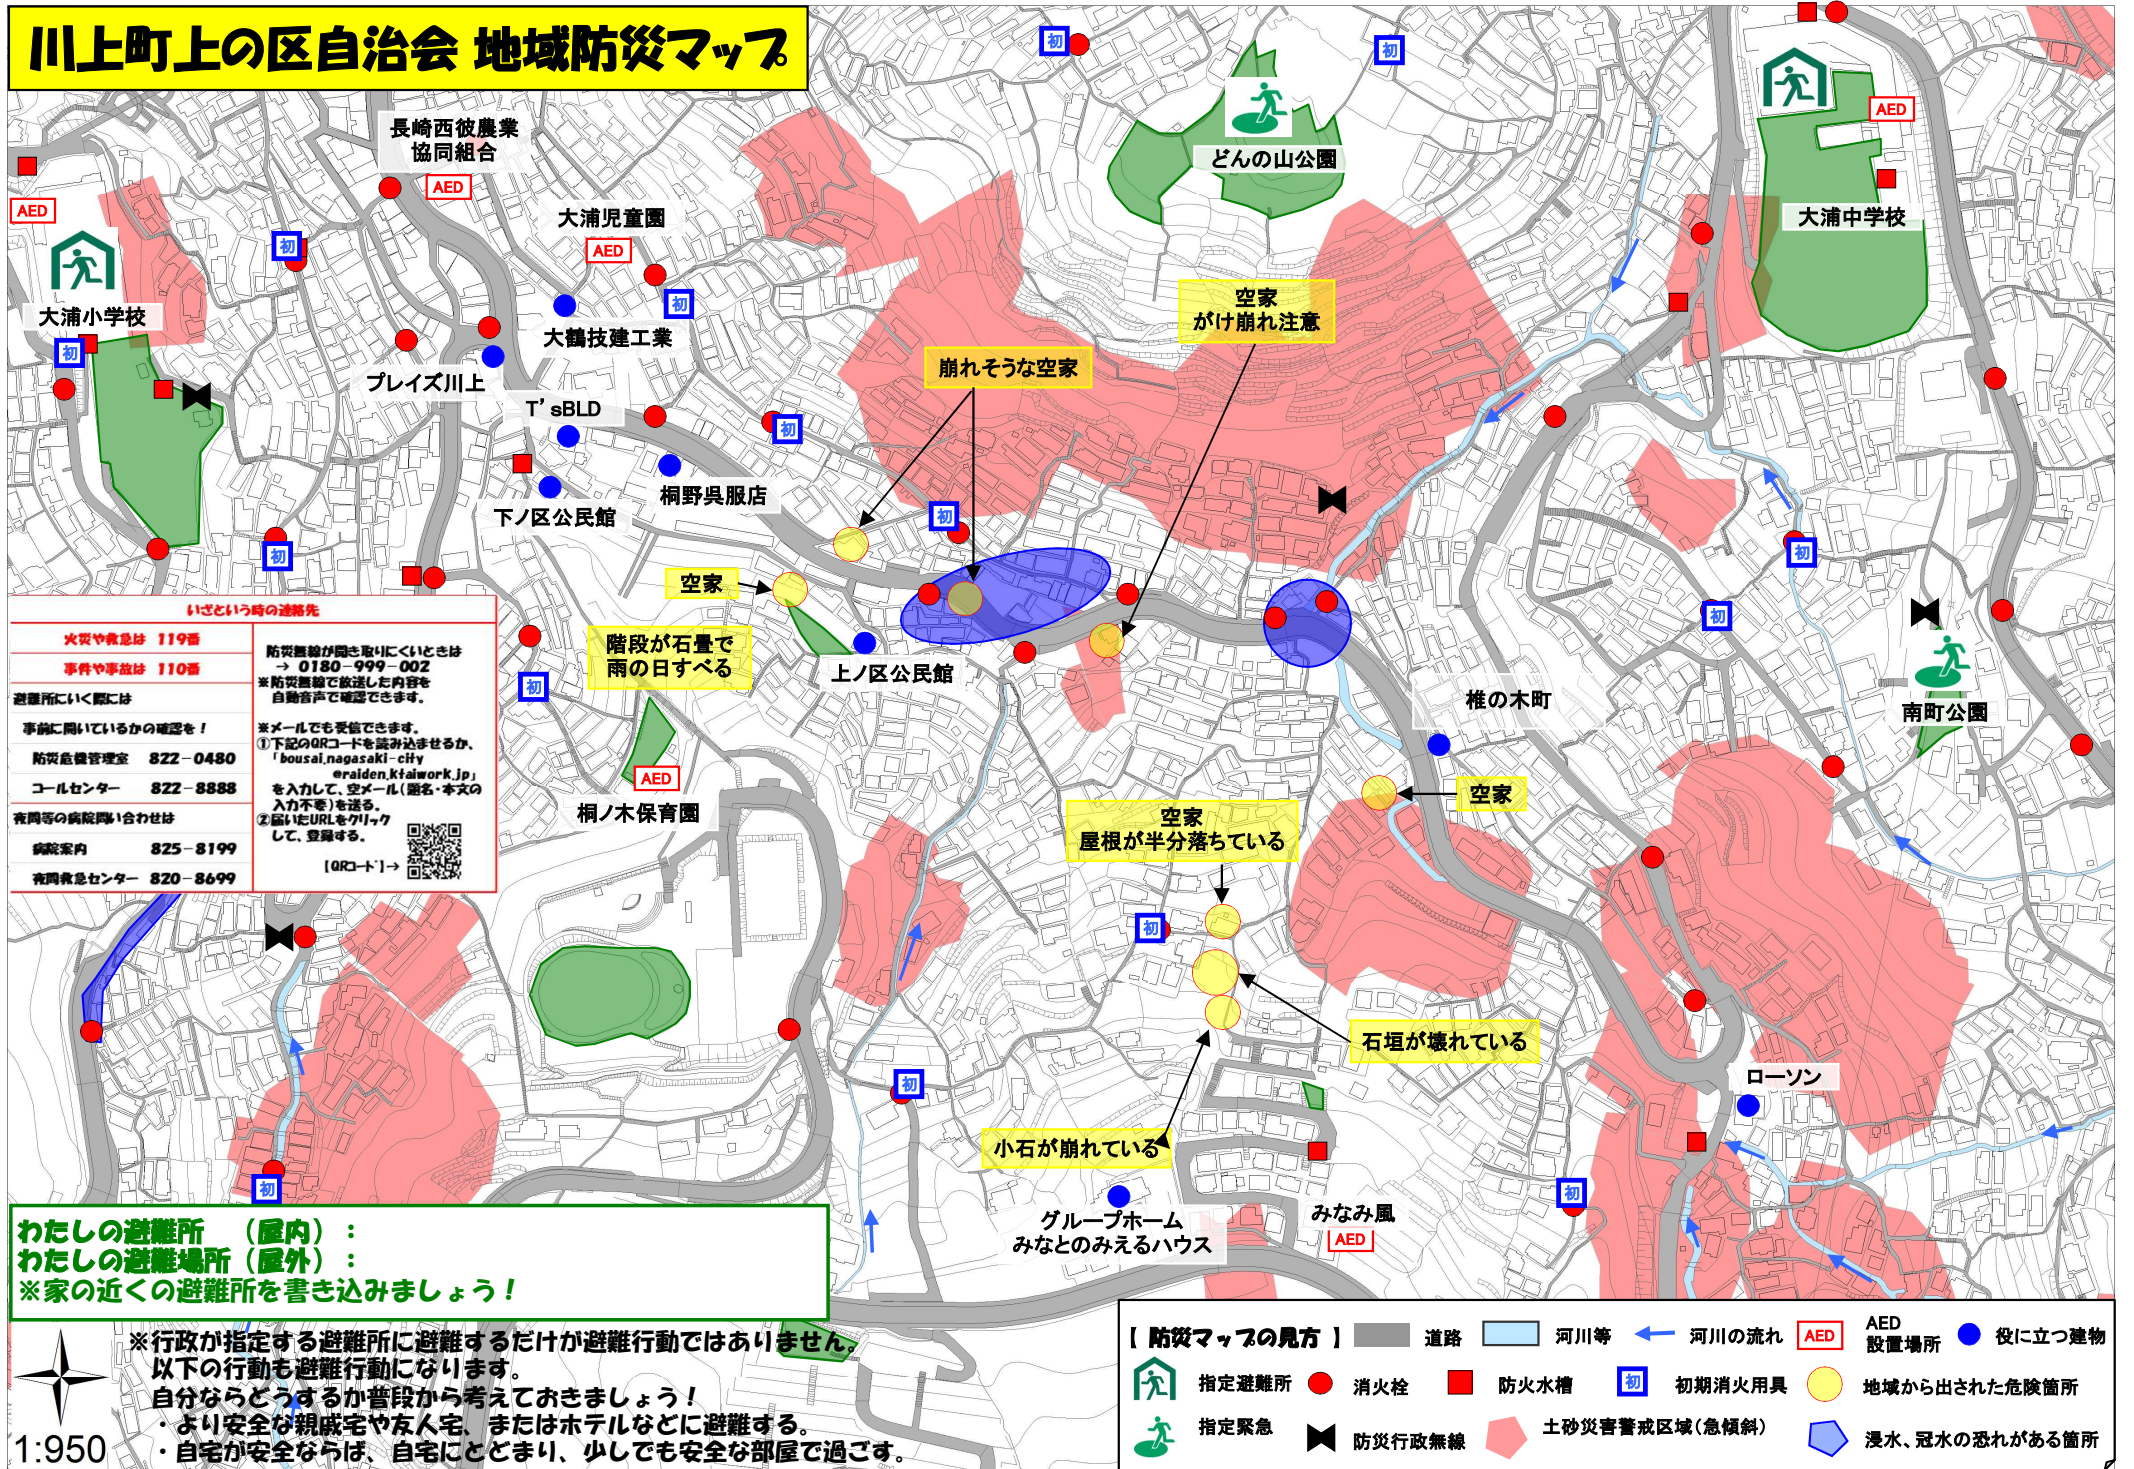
川上町上の区自治会 地域防災マップ

長崎西彼農業協同組合
AED
AED
大浦児童園
AED
大浦小学校
初
大鶴技建工業
プレイズ川上
T'sBLD
下ノ区公民館
桐野呉服店
崩れそうな空家
空家
がけ崩れ注意
どんの山公園
大浦中学校
AED
空家
階段が石畳で雨の日すべる
上ノ区公民館
AED
桐ノ木保育園
椎の木町
南町公園
空家
空家
屋根が半分落ちている
石垣が壊れている
小石が崩れている
ローソン
グループホーム
みなとのみえるハウス
みなみ風
AED

いざという時の連絡先

| 火災や救急は 119番 |
|---|
| 事件や事故は 110番 |
| 避難所にいく際には |
| 事前に開いているかの確認を！ |
| 防災危機管理室 822−0480 |
| コールセンター 822−8888 |
| 夜間等の病院問い合わせは |
| 病院案内 825−8199 |
| 夜間救急センター 820−8699 |

防災無線が聞き取りにくいときは
→ 0180−999−002
※防災無線で放送した内容を自動音声で確認できます。

※メールでも受信できます。
①下記のQRコードを読み込ませるか、「bousai.nagasaki-city@raiden.ktaiwork.jp」を入力して、空メール（題名・本文の入力不要）を送る。
②届いたURLをクリックして、登録する。
［QRコード］→

わたしの避難所 （屋内）：
わたしの避難場所（屋外）：
※家の近くの避難所を書き込みましょう！

※行政が指定する避難所に避難するだけが避難行動ではありません。
以下の行動も避難行動になります。
自分ならどうするか普段から考えておきましょう！
・より安全な親戚宅や友人宅、またはホテルなどに避難する。
・自宅が安全ならば、自宅にとどまり、少しでも安全な部屋で過ごす。

1:950

【防災マップの見方】 道路 河川等 河川の流れ AED AED設置場所 役に立つ建物
指定避難所 消火栓 防火水槽 初 初期消火用具 地域から出された危険箇所
指定緊急 防災行政無線 土砂災害警戒区域（急傾斜） 浸水、冠水の恐れがある箇所